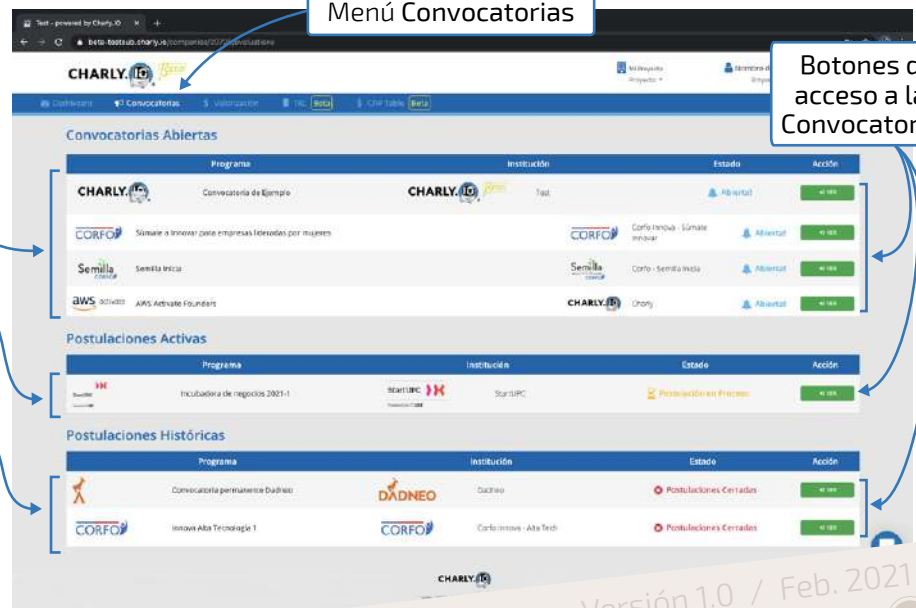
Menú Convocatorias

Botones d acceso a la Convocator

Test - powered by Charly.IO

beta-testeub.charly.io/companies/2078/evaluations

CHARLY.IO Beta

Mi Proyecto

Nombre

Dashboard Convocatorias Valorización TIC Beta CNP Table Beta

Convocatorias Abiertas

| Programa | | Institución | | Estado | Acción |
|---|---|---|---|---|---|
| CHARLY.IO | Convocatoria de Ejemplo | CHARLY.IO | Test | Abierta! | Ir |
| CORFO | Súmate a Innovar para empresas lideradas por mujeres | CORFO | Corfo Innova - Súmate Innovar | Abierta! | Ir |
| Semilla | Semilla Inicia | Semilla | Corfo - Semilla Inicia | Abierta! | Ir |
| aws activate | AWS Activate Founders | CHARLY.IO | Charly | Abierta! | Ir |

Postulaciones Activas

| Programa | | Institución | | Estado | Acción |
|---|---|---|---|---|---|
| StartUPC | Incubadora de negocios 2021-1 | StartUPC | StartUPC | Postulación en Proceso | Ir |

Postulaciones Históricas

| Programa | | Institución | | Estado | Acción |
|---|---|---|---|---|---|
| | Convocatoria permanente Dadneo | DADNEO | Dadneo | Postulaciones Cerradas | Ir |
| CORFO | Innova Alta Tecnología 1 | CORFO | Corfo Innova - Alta Tech | Postulaciones Cerradas | Ir |

CHARLY.IO

Versión 1.0 / Feb. 2021